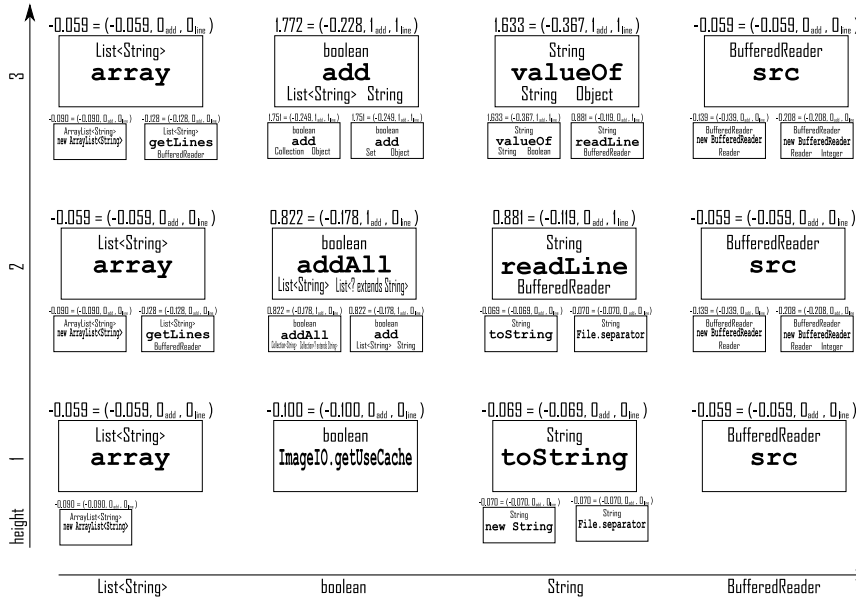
3

$-0.059 = (-0.059, 0_{add}, 0_{line})$
List<String>
array

$-0.090 = (-0.090, 0_{add}, 0_{line})$
ArrayList<String>
new ArrayList<String>

$-0.128 = (-0.128, 0_{add}, 0_{line})$
List<String>
getLines
BufferedReader

$1.772 = (-0.228, 1_{add}, 1_{line})$
boolean
add
List<String> String

$1.751 = (-0.249, 1_{add}, 1_{line})$
boolean
add
Collection Object

$1.751 = (-0.249, 1_{add}, 1_{line})$
boolean
add
Set Object

$1.633 = (-0.367, 1_{add}, 1_{line})$
String
valueOf
String Object

$1.633 = (-0.367, 1_{add}, 1_{line})$
String
valueOf
String Boolean

$0.881 = (-0.119, 0_{add}, 1_{line})$
String
readLine
BufferedReader

$-0.059 = (-0.059, 0_{add}, 0_{line})$
BufferedReader
src

$-0.139 = (-0.139, 0_{add}, 0_{line})$
BufferedReader
new BufferedReader
Reader

$-0.208 = (-0.208, 0_{add}, 0_{line})$
BufferedReader
new BufferedReader
Reader Integer

2

$-0.059 = (-0.059, 0_{add}, 0_{line})$
List<String>
array

$-0.090 = (-0.090, 0_{add}, 0_{line})$
ArrayList<String>
new ArrayList<String>

$-0.128 = (-0.128, 0_{add}, 0_{line})$
List<String>
getLines
BufferedReader

$0.822 = (-0.178, 1_{add}, 0_{line})$
boolean
addAll
List<String> List<? extends String>

$0.822 = (-0.178, 1_{add}, 0_{line})$
boolean
addAll
Collection<String> Collection<? extends String>

$0.822 = (-0.178, 1_{add}, 0_{line})$
boolean
add
List<String> String

$0.881 = (-0.119, 0_{add}, 1_{line})$
String
readLine
BufferedReader

$-0.069 = (-0.069, 0_{add}, 0_{line})$
String
toString

$-0.070 = (-0.070, 0_{add}, 0_{line})$
String
File.separator

$-0.059 = (-0.059, 0_{add}, 0_{line})$
BufferedReader
src

$-0.139 = (-0.139, 0_{add}, 0_{line})$
BufferedReader
new BufferedReader
Reader

$-0.208 = (-0.208, 0_{add}, 0_{line})$
BufferedReader
new BufferedReader
Reader Integer

1

$-0.059 = (-0.059, 0_{add}, 0_{line})$
List<String>
array

$-0.090 = (-0.090, 0_{add}, 0_{line})$
ArrayList<String>
new ArrayList<String>

$-0.100 = (-0.100, 0_{add}, 0_{line})$
boolean
ImageIO.getUseCache

$-0.069 = (-0.069, 0_{add}, 0_{line})$
String
toString

$-0.070 = (-0.070, 0_{add}, 0_{line})$
String
new String

$-0.070 = (-0.070, 0_{add}, 0_{line})$
String
File.separator

$-0.059 = (-0.059, 0_{add}, 0_{line})$
BufferedReader
src

height

List<String> boolean String BufferedReader